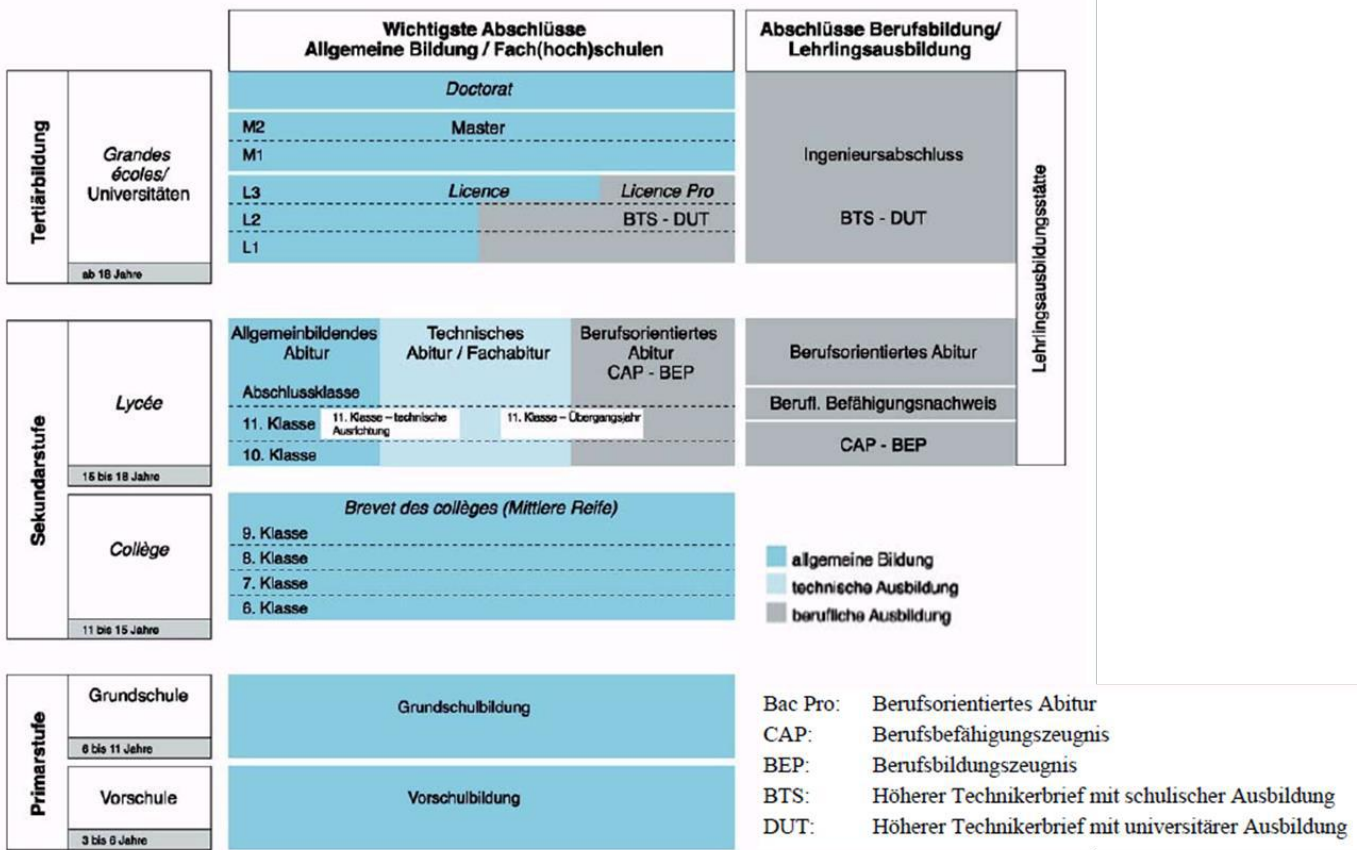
Wichtigste Abschlüsse
Allgemeine Bildung / Fach(hoch)schulen

Abschlüsse Berufsbildung/
Lehrlingsausbildung

Tertiärbildung

Grandes écoles/ Universitäten

ab 18 Jahre

Doctorat

M2 Master
M1

L3 Licence
Licence Pro
L2 BTS - DUT
L1

Ingenieursabschluss

BTS - DUT

Lehrlingsausbildungsstätte

Sekundarstufe

Lycée

15 bis 18 Jahre

Allgemeinbildendes Abitur

Technisches Abitur / Fachabitur

Berufsorientiertes Abitur
CAP - BEP

Abschlussklasse

11. Klasse
11. Klasse – technische Ausrichtung
11. Klasse – Übergangsjahr

10. Klasse

Berufsorientiertes Abitur

Berufl. Befähigungsnachweis

CAP - BEP

Collège

11 bis 15 Jahre

Brevet des collèges (Mittlere Reife)

9. Klasse
8. Klasse
7. Klasse
6. Klasse

allgemeine Bildung
technische Ausbildung
berufliche Ausbildung

Primarstufe

Grundschule

6 bis 11 Jahre

Grundschulbildung

Vorschule

3 bis 6 Jahre

Vorschulbildung

Bac Pro: Berufsorientiertes Abitur
CAP: Berufsbefähigungszeugnis
BEP: Berufsbildungszeugnis
BTS: Höherer Technikerbrief mit schulischer Ausbildung
DUT: Höherer Technikerbrief mit universitärer Ausbildung